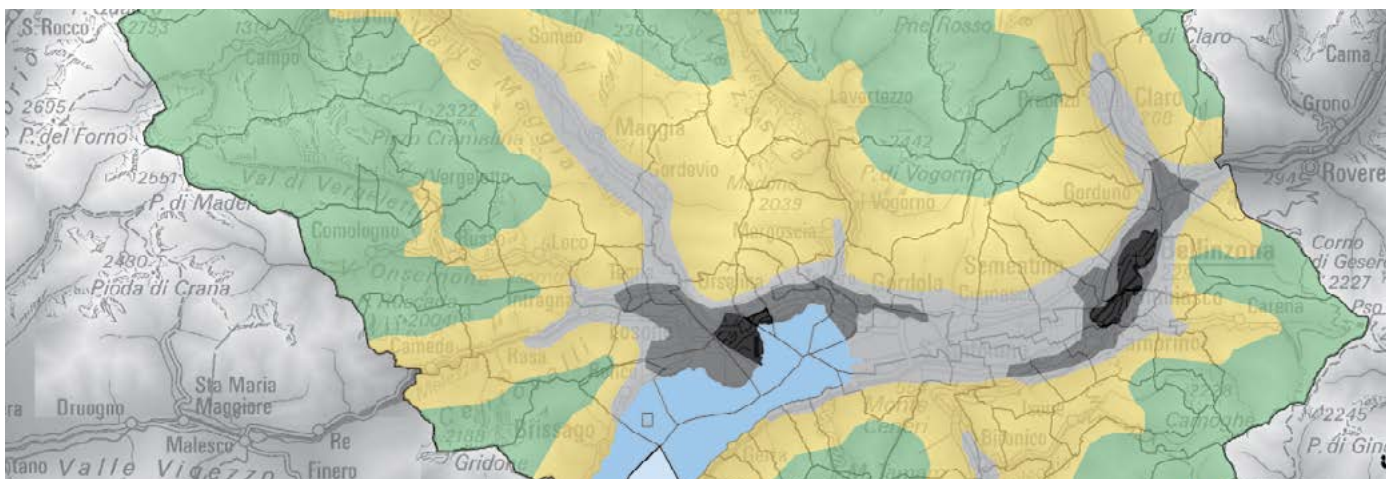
S. Rocco
2793
Campo
Someo
2360
Pne Rosso
P. di Claro
Cama
2695
P. del Forno
2322
Pizzo Cramalina
Maggia
Lavertezzo
2442
Claro
Grono
Val di Vergeletto
Vergeletto
Gordevio
Madone
2039
P. di Vogorno
Vogorno
Gorduno
Rovere
P. di Madei
Comologno
Loco
Mergoscia
Bellinzona
Corno di Gesero
2227
2480
Pioda di Crana
Onsernone
Tegna
Orselina
Gordola
Sementina
Carena
Intragna
Camedo
Rasa
Sta Maria Maggiore
Druogno
Malesco
Re
Brissago
Monte Ceneri
Camoghè
2245
P. di Gi
Valle Vigezzo
Finero
Gridone